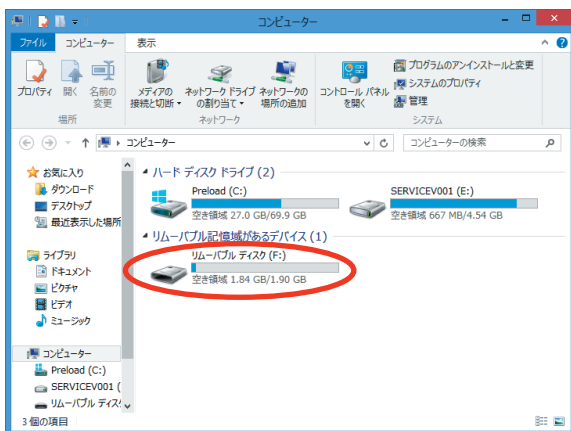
コンピューター

ファイル　コンピューター　表示

プロパティ　開く　名前の変更
場所

メディアの接続と切断
ネットワークドライブの割り当て
ネットワークの場所の追加
ネットワーク

コントロールパネルを開く
プログラムのアンインストールと変更
システムのプロパティ
管理
システム

コンピューター

コンピューターの検索

お気に入り
ダウンロード
デスクトップ
最近表示した場所

ライブラリ
ドキュメント
ピクチャ
ビデオ
ミュージック

コンピューター
Preload (C:)
SERVICEV001 (
リムーバブル ディス

ハード ディスク ドライブ (2)

Preload (C:)
空き領域 27.0 GB/69.9 GB

SERVICEV001 (E:)
空き領域 667 MB/4.54 GB

リムーバブル記憶域があるデバイス (1)

リムーバブル ディスク (F:)
空き領域 1.84 GB/1.90 GB

3 個の項目